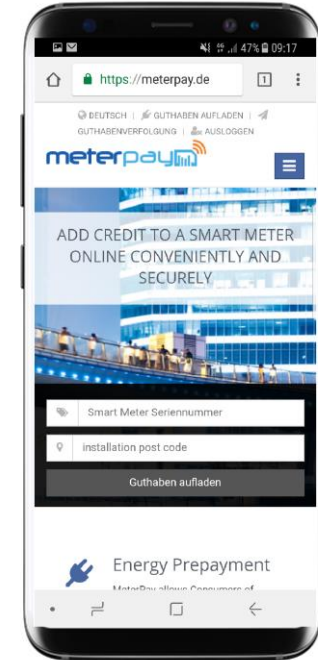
47% 09:17

https://meterpay.de

1

DEUTSCH | GUTHABEN AUFLADEN | GUTHABENVERFOLGUNG | AUSLOGGEN

meterpay

ADD CREDIT TO A SMART METER ONLINE CONVENIENTLY AND SECURELY

Smart Meter Seriennummer

installation post code

Guthaben aufladen

Energy Prepayment

MeterPay allows Consumers of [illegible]